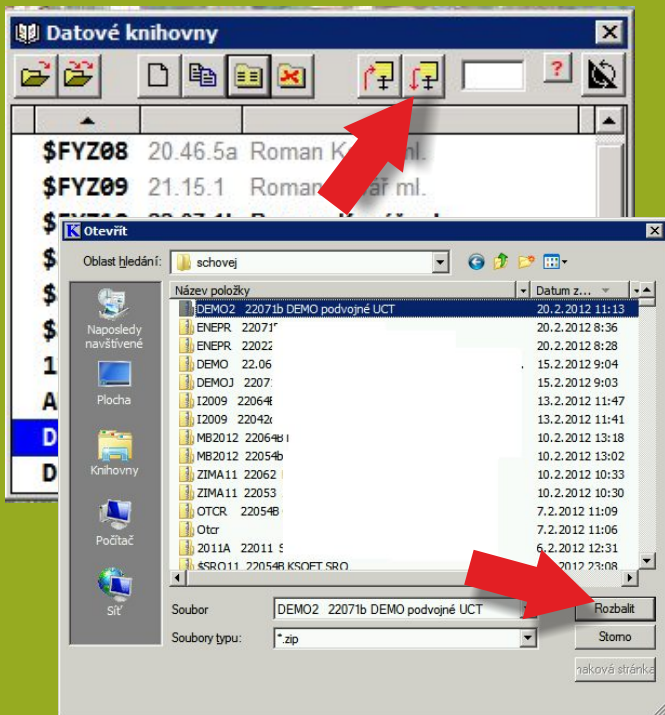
Datové knihovny

$FYZ08 20.46.5a Roman K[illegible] ml.
$FYZ09 21.15.1 Roman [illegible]ař ml.
$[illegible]
$
$
$
1
A
D
D

Otevřít

Oblast hledání: schovej

Naposledy navštívené
Plocha
Knihovny
Počítač
Síť

| Název položky | Datum z... |
|---|---|
| DEMO2 22071b DEMO podvojné UCT | 20.2.2012 11:13 |
| ENEPR 22071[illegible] | 20.2.2012 8:36 |
| ENEPR 22022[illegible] | 20.2.2012 8:28 |
| DEMO 22.06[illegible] | 15.2.2012 9:04 |
| DEMOJ 2207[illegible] | 15.2.2012 9:03 |
| I2009 22064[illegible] | 13.2.2012 11:47 |
| I2009 22042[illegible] | 13.2.2012 11:41 |
| MB2012 22064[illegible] | 10.2.2012 13:18 |
| MB2012 22054b | 10.2.2012 13:02 |
| ZIMA11 22062 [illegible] | 10.2.2012 10:33 |
| ZIMA11 22053 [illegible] | 10.2.2012 10:30 |
| OTCR 22054B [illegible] | 7.2.2012 11:09 |
| Otcr | 7.2.2012 11:06 |
| 2011A 22011 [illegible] | 6.2.2012 12:31 |
| $SRO11 22054B KSOFT SRO | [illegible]2012 23:08 |

Soubor DEMO2 22071b DEMO podvojné UCT
Soubory typu: *.zip

Rozbalit
Storno
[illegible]ňaková stránka